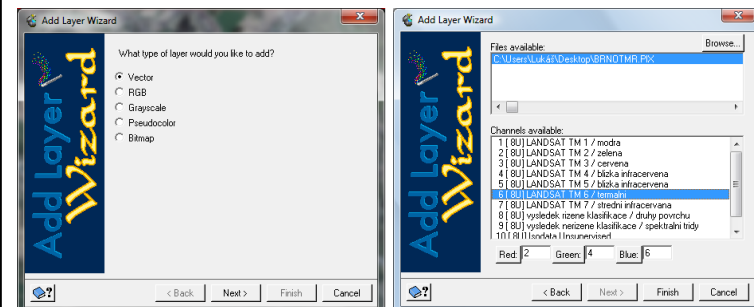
Add Layer Wizard

Add Layer Wizard

What type of layer would you like to add?

Vector
RGB
Grayscale
Pseudocolor
Bitmap

< Back
Next >
Finish
Cancel

Add Layer Wizard

Add Layer Wizard

Files available:
Browse...
C:\Users\Lukáš\Desktop\BRNOTMR.PIX

Channels available:
1 [ 8U] LANDSAT TM 1 / modra
2 [ 8U] LANDSAT TM 2 / zelena
3 [ 8U] LANDSAT TM 3 / cervena
4 [ 8U] LANDSAT TM 4 / blizka infracervena
5 [ 8U] LANDSAT TM 5 / blizka infracervena
6 [ 8U] LANDSAT TM 6 / termalni
7 [ 8U] LANDSAT TM 7 / stredni infracervena
8 [ 8U] vysledek rizene klasifikace / druhy povrchu
9 [ 8U] vysledek nerizene klasifikace / spektralni tridy
10 [ 8U] Isodata Unsupervised

Red: 2
Green: 4
Blue: 6

< Back
Next >
Finish
Cancel